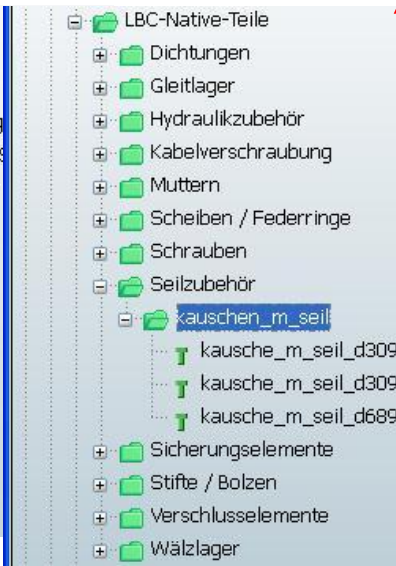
LBC-Native-Teile
Dichtungen
Gleitlager
Hydraulikzubehör
Kabelverschraubung
Muttern
Scheiben / Federringe
Schrauben
Seilzubehör
kauschen_m_seil
kausche_m_seil_d309
kausche_m_seil_d309
kausche_m_seil_d689
Sicherungselemente
Stifte / Bolzen
Verschlusselemente
Wälzlager